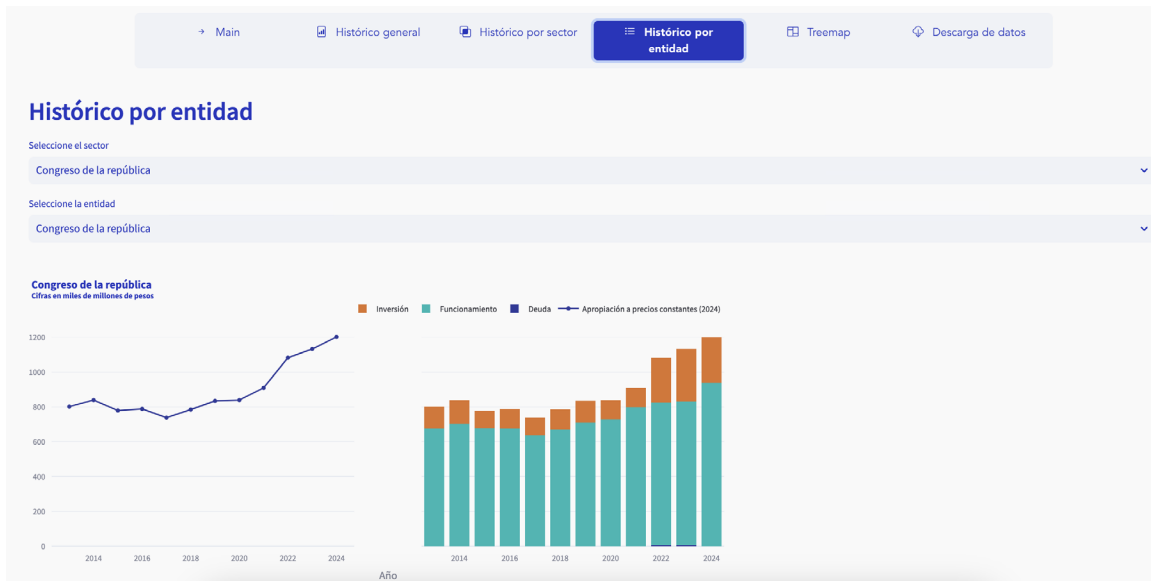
→ Main
Histórico general
Histórico por sector
Histórico por entidad
Treemap
Descarga de datos

Histórico por entidad

Seleccione el sector
Congreso de la república

Seleccione la entidad
Congreso de la república

Congreso de la república
Cifras en miles de millones de pesos

Inversión
Funcionamiento
Deuda
Apropiación a precios constantes (2024)

1200
1000
800
600
400
200
0

2014
2016
2018
2020
2022
2024

2014
2016
2018
2020
2022
2024

Año